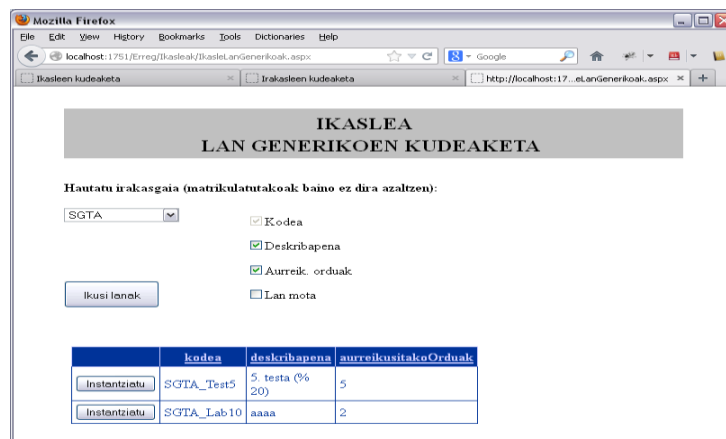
Mozilla Firefox

File Edit View History Bookmarks Tools Dictionaries Help

localhost:1751/Erreg/Ikasleak/IkasleLanGenerikoak.aspx

Google

Ikasleen kudeaketa

Irakasleen kudeaketa

http://localhost:17...eLanGenerikoak.aspx

IKASLEA
LAN GENERIKOEN KUDEAKETA

Hautatu irakasgaia (matrikulatutakoak baino ez dira azaltzen):

SGTA

Kodea

Deskribapena

Aurreik. orduak

Ikusi lanak

Lan mota

| | kodea | deskribapena | aurreikusitakoOrduak |
|---|---|---|---|
| Instantziatu | SGTA_Test5 | 5. testa (% 20) | 5 |
| Instantziatu | SGTA_Lab10 | aaaa | 2 |